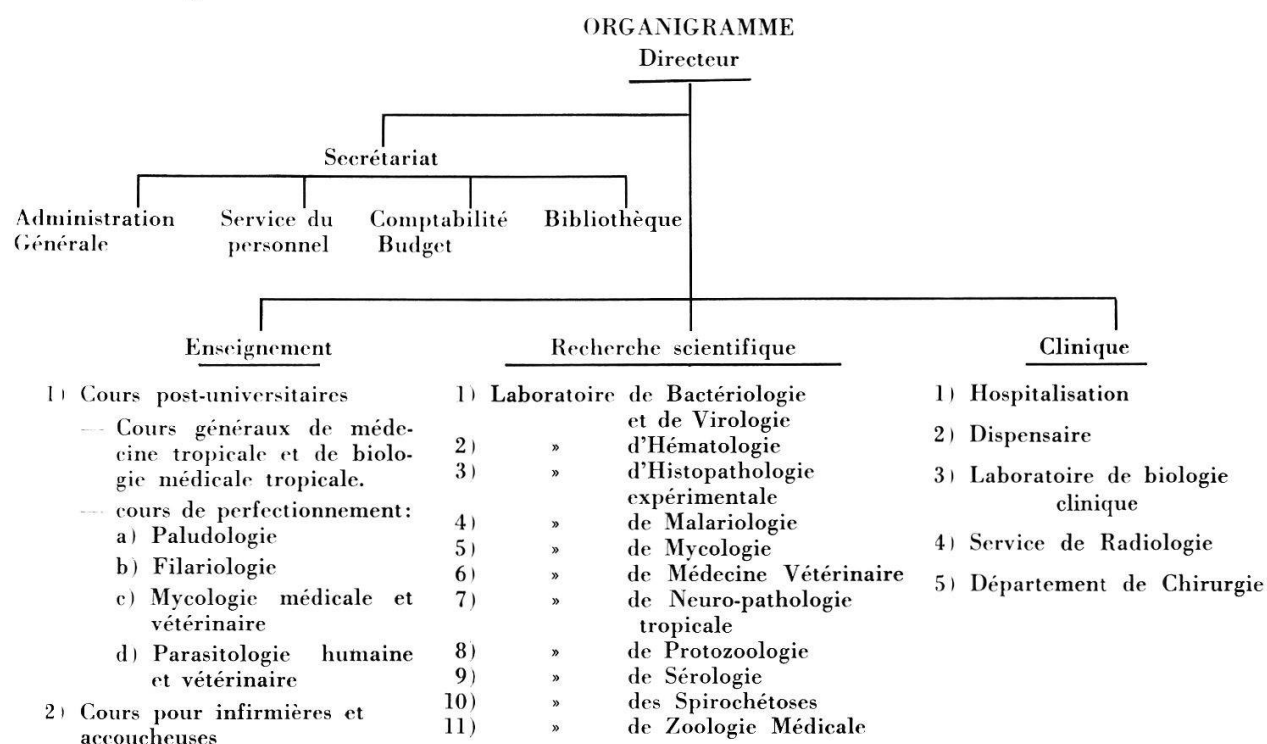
ORGANIGRAMME

Directeur

Secrétariat

Administration Générale

Service du personnel

Comptabilité Budget

Bibliothèque

Enseignement

1) Cours post-universitaires

— Cours généraux de médecine tropicale et de biologie médicale tropicale.

— cours de perfectionnement:

a) Paludologie

b) Filariologie

c) Mycologie médicale et vétérinaire

d) Parasitologie humaine et vétérinaire

2) Cours pour infirmières et accoucheuses

Recherche scientifique

1) Laboratoire de Bactériologie et de Virologie

2) » d'Hématologie

3) » d'Histopathologie expérimentale

4) » de Malariologie

5) » de Mycologie

6) » de Médecine Vétérinaire

7) » de Neuro-pathologie tropicale

8) » de Protozoologie

9) » de Sérologie

10) » des Spirochétoses

11) » de Zoologie Médicale

Clinique

1) Hospitalisation

2) Dispensaire

3) Laboratoire de biologie clinique

4) Service de Radiologie

5) Département de Chirurgie